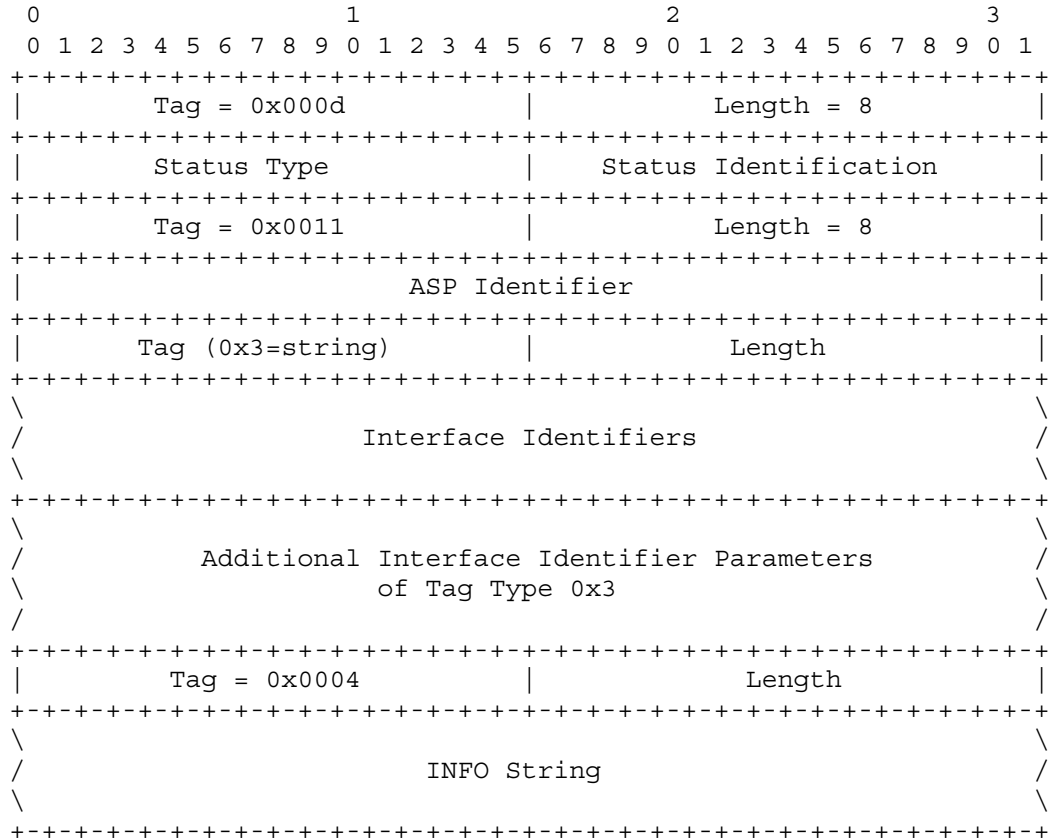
0                   1                   2                   3
0 1 2 3 4 5 6 7 8 9 0 1 2 3 4 5 6 7 8 9 0 1 2 3 4 5 6 7 8 9 0 1
+-+-+-+-+-+-+-+-+-+-+-+-+-+-+-+-+-+-+-+-+-+-+-+-+-+-+-+-+-+-+-+-+
|        Tag = 0x000d           |          Length = 8           |
+-+-+-+-+-+-+-+-+-+-+-+-+-+-+-+-+-+-+-+-+-+-+-+-+-+-+-+-+-+-+-+-+
|        Status Type            |    Status Identification      |
+-+-+-+-+-+-+-+-+-+-+-+-+-+-+-+-+-+-+-+-+-+-+-+-+-+-+-+-+-+-+-+-+
|        Tag = 0x0011           |          Length = 8           |
+-+-+-+-+-+-+-+-+-+-+-+-+-+-+-+-+-+-+-+-+-+-+-+-+-+-+-+-+-+-+-+-+
|                        ASP Identifier                         |
+-+-+-+-+-+-+-+-+-+-+-+-+-+-+-+-+-+-+-+-+-+-+-+-+-+-+-+-+-+-+-+-+
|      Tag (0x3=string)         |             Length            |
+-+-+-+-+-+-+-+-+-+-+-+-+-+-+-+-+-+-+-+-+-+-+-+-+-+-+-+-+-+-+-+-+
\                                                               \
/                   Interface Identifiers                       /
\                                                               \
+-+-+-+-+-+-+-+-+-+-+-+-+-+-+-+-+-+-+-+-+-+-+-+-+-+-+-+-+-+-+-+-+
\                                                               \
/         Additional Interface Identifier Parameters            /
\                     of Tag Type 0x3                           \
/                                                               /
+-+-+-+-+-+-+-+-+-+-+-+-+-+-+-+-+-+-+-+-+-+-+-+-+-+-+-+-+-+-+-+-+
|        Tag = 0x0004           |             Length            |
+-+-+-+-+-+-+-+-+-+-+-+-+-+-+-+-+-+-+-+-+-+-+-+-+-+-+-+-+-+-+-+-+
\                                                               \
/                         INFO String                           /
\                                                               \
+-+-+-+-+-+-+-+-+-+-+-+-+-+-+-+-+-+-+-+-+-+-+-+-+-+-+-+-+-+-+-+-+